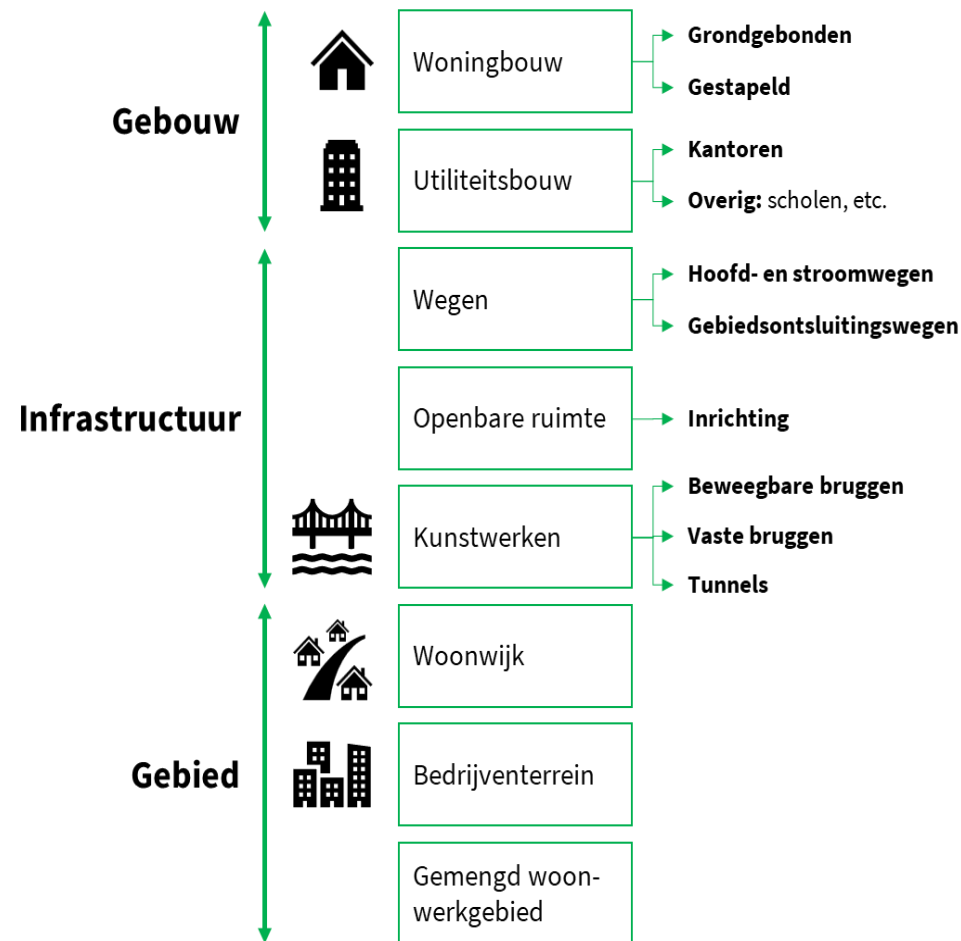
Gebouw

Woningbouw

Grondgebonden

Gestapeld

Utiliteitsbouw

Kantoren

Overig: scholen, etc.

Infrastructuur

Wegen

Hoofd- en stroomwegen

Gebiedsontsluitingswegen

Openbare ruimte

Inrichting

Kunstwerken

Beweegbare bruggen

Vaste bruggen

Tunnels

Gebied

Woonwijk

Bedrijventerrein

Gemengd woon-werkgebied